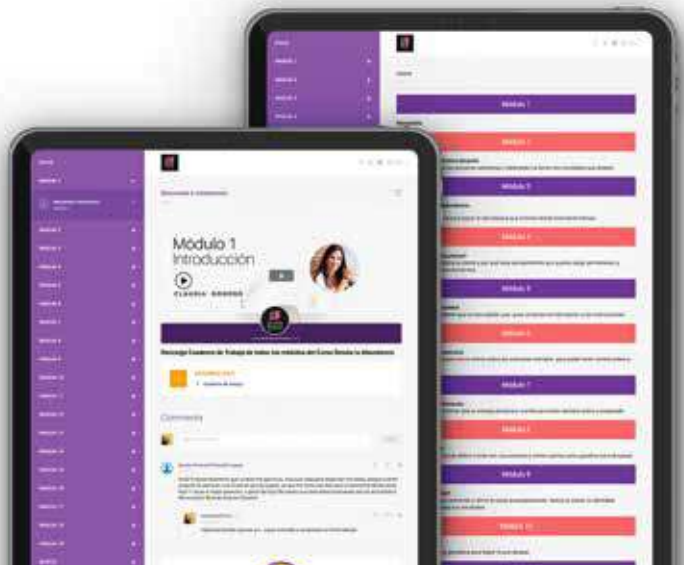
Módulo 1

Módulo 2

Módulo 3

Módulo 4

Módulo 5

Módulo 6

Módulo 7

Módulo 8

Módulo 9

Módulo 10

Módulo 1
Introducción

CLAUDIA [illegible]

Descarga Cuaderno de Trabajo de todos los módulos del Curso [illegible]

Comments